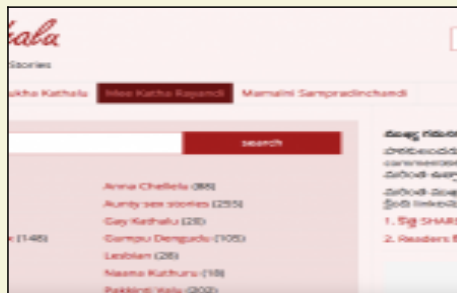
hala

Stories

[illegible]kha Kathalu
Mee Katha Rayandi
Mamalni Sampradinchandi

search

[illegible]

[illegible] (148)

Anna Chellela (88)
Aunty sex stories (255)
Gay Kathalu (28)
Gumpu Dengudu (105)
Lesbian (28)
Naana Kuthuru (18)
Pakkinti Valu (300)

1. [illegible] SHAR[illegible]
2. Readers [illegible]